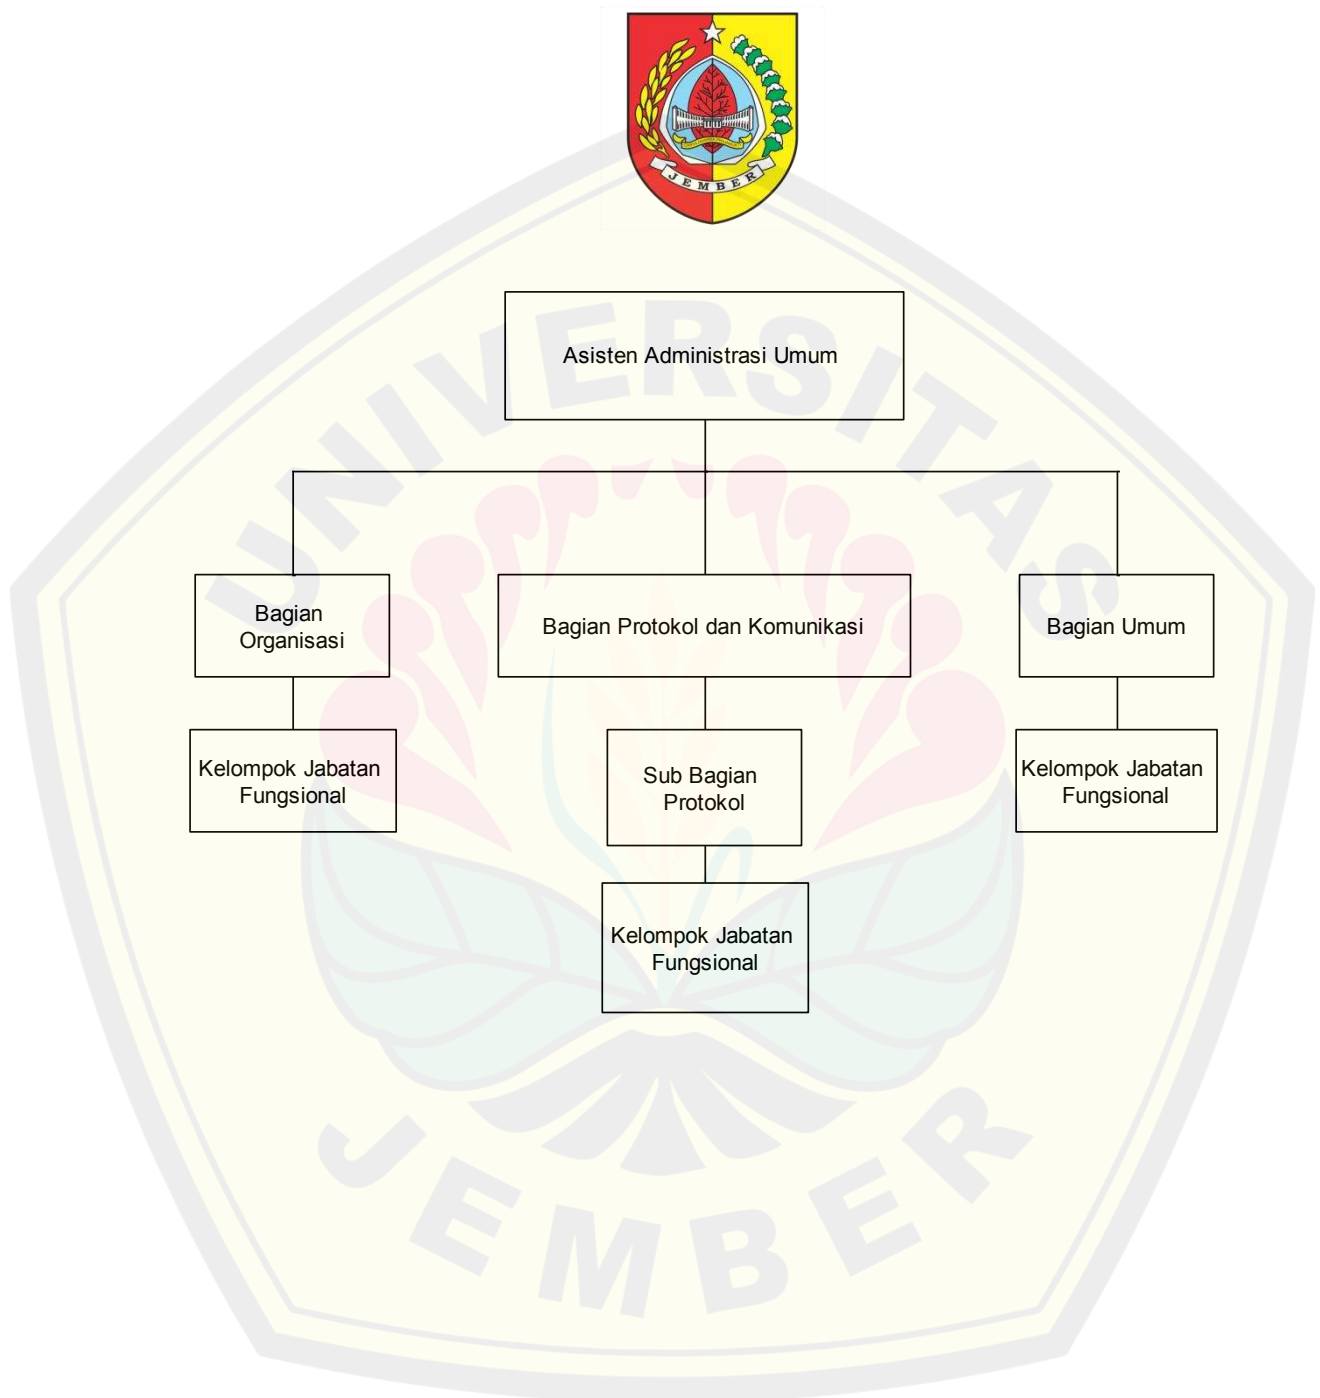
JEMBER

UNIVERSITAS JEMBER

Asisten Administrasi Umum

Bagian Organisasi

Bagian Protokol dan Komunikasi

Bagian Umum

Kelompok Jabatan Fungsional

Sub Bagian Protokol

Kelompok Jabatan Fungsional

Kelompok Jabatan Fungsional